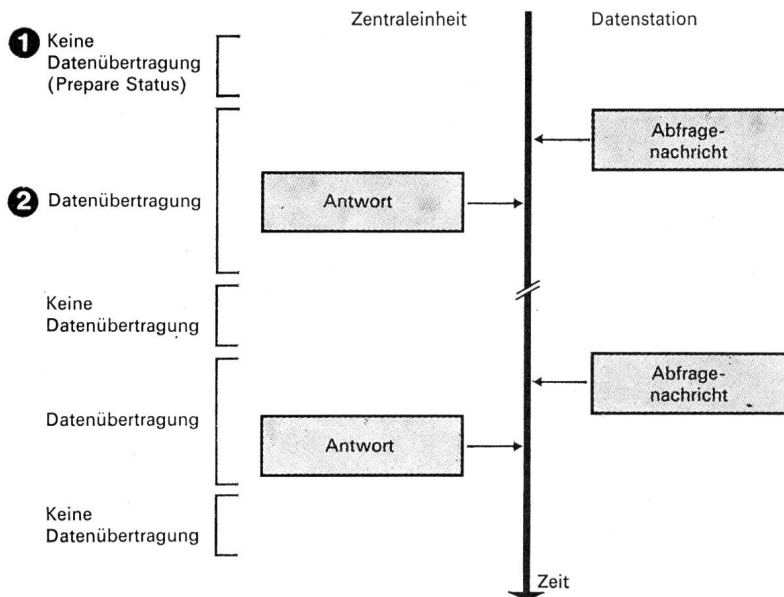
Zentraleinheit

Datenstation

1 Keine Datenübertragung (Prepare Status)

Abfragenachricht

2 Datenübertragung

Antwort

Keine Datenübertragung

Abfragenachricht

Datenübertragung

Antwort

Keine Datenübertragung

Zeit